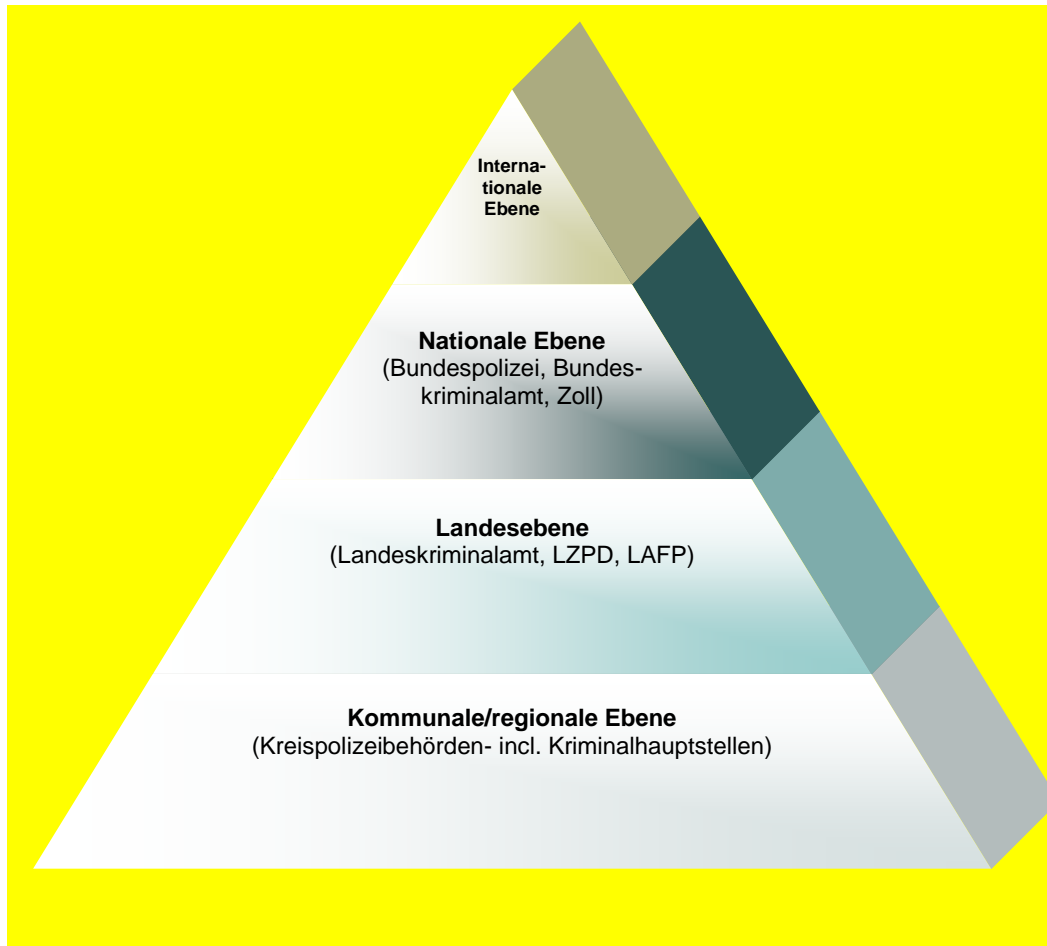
Internationale Ebene

**Nationale Ebene**
(Bundespolizei, Bundeskriminalamt, Zoll)

**Landesebene**
(Landeskriminalamt, LZPD, LAFP)

**Kommunale/regionale Ebene**
(Kreispolizeibehörden- incl. Kriminalhauptstellen)